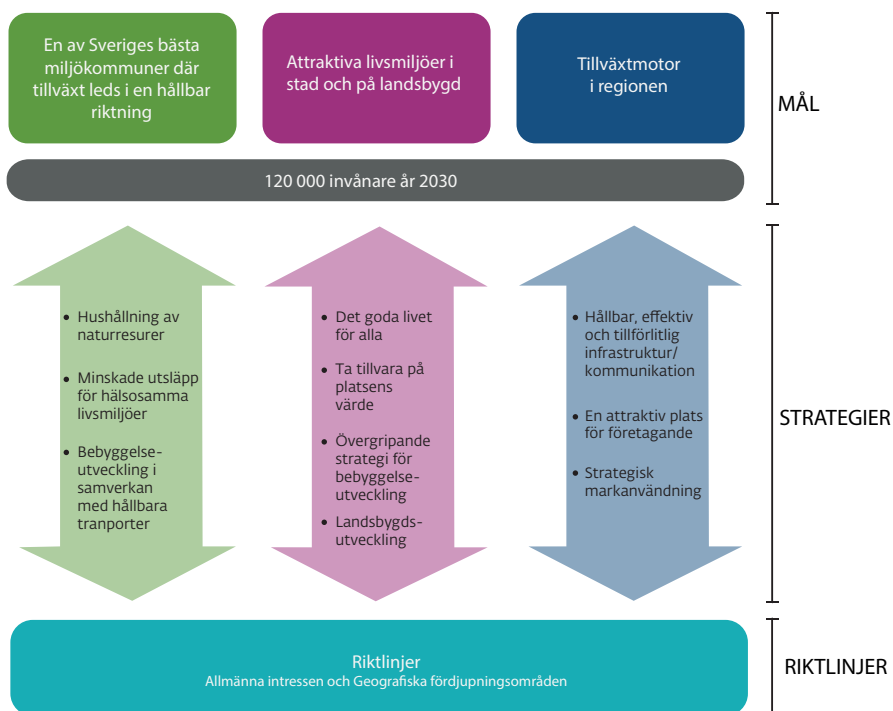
En av Sveriges bästa miljökommuner där tillväxt leds i en hållbar riktning

Attraktiva livsmiljöer i stad och på landsbygd

Tillväxtmotor i regionen

MÅL

120 000 invånare år 2030

• Hushållning av naturresurer

• Minskade utsläpp för hälsosamma livsmiljöer

• Bebyggelse-utveckling i samverkan med hållbara tranporter

• Det goda livet för alla

• Ta tillvara på platsens värde

• Övergripande strategi för bebyggelse-utveckling

• Landsbygds-utveckling

• Hållbar, effektiv och tillförlitlig infrastruktur/ kommunikation

• En attraktiv plats för företagande

• Strategisk markanvändning

STRATEGIER

Riktlinjer
Allmänna intressen och Geografiska fördjupningsområden

RIKTLINJER